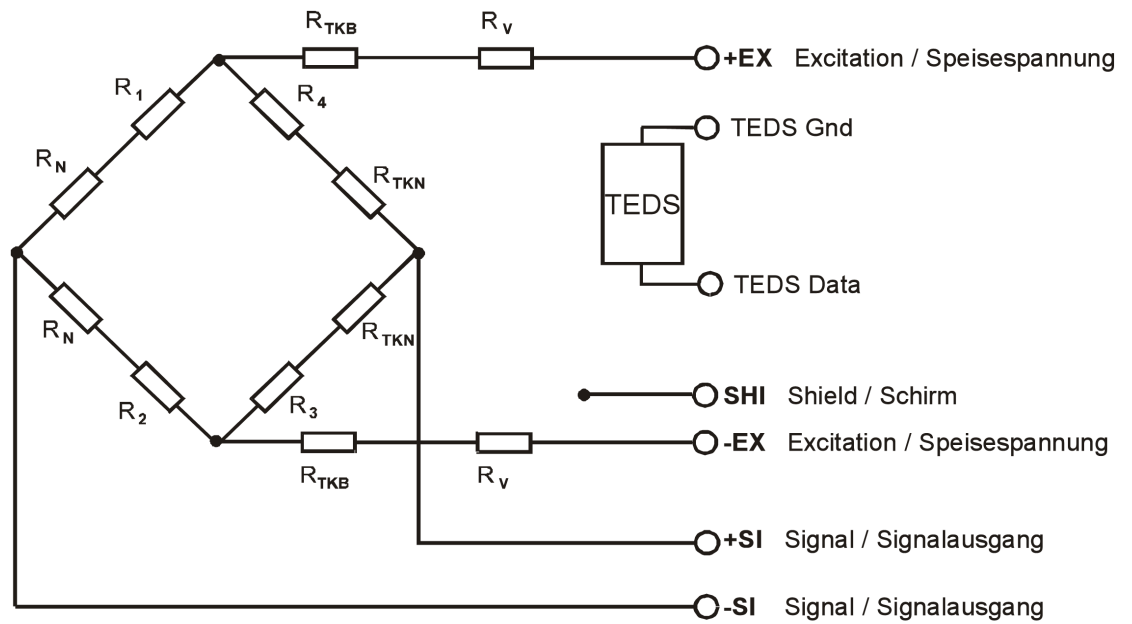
$R_{TKB}$ $R_V$ +EX Excitation / Speisespannung

$R_1$ $R_4$

TEDS Gnd

$R_N$ $R_{TKN}$

TEDS

TEDS Data

$R_N$ $R_{TKN}$

SHI Shield / Schirm

$R_2$ $R_3$

$R_{TKB}$ $R_V$ -EX Excitation / Speisespannung

+SI Signal / Signalausgang

-SI Signal / Signalausgang